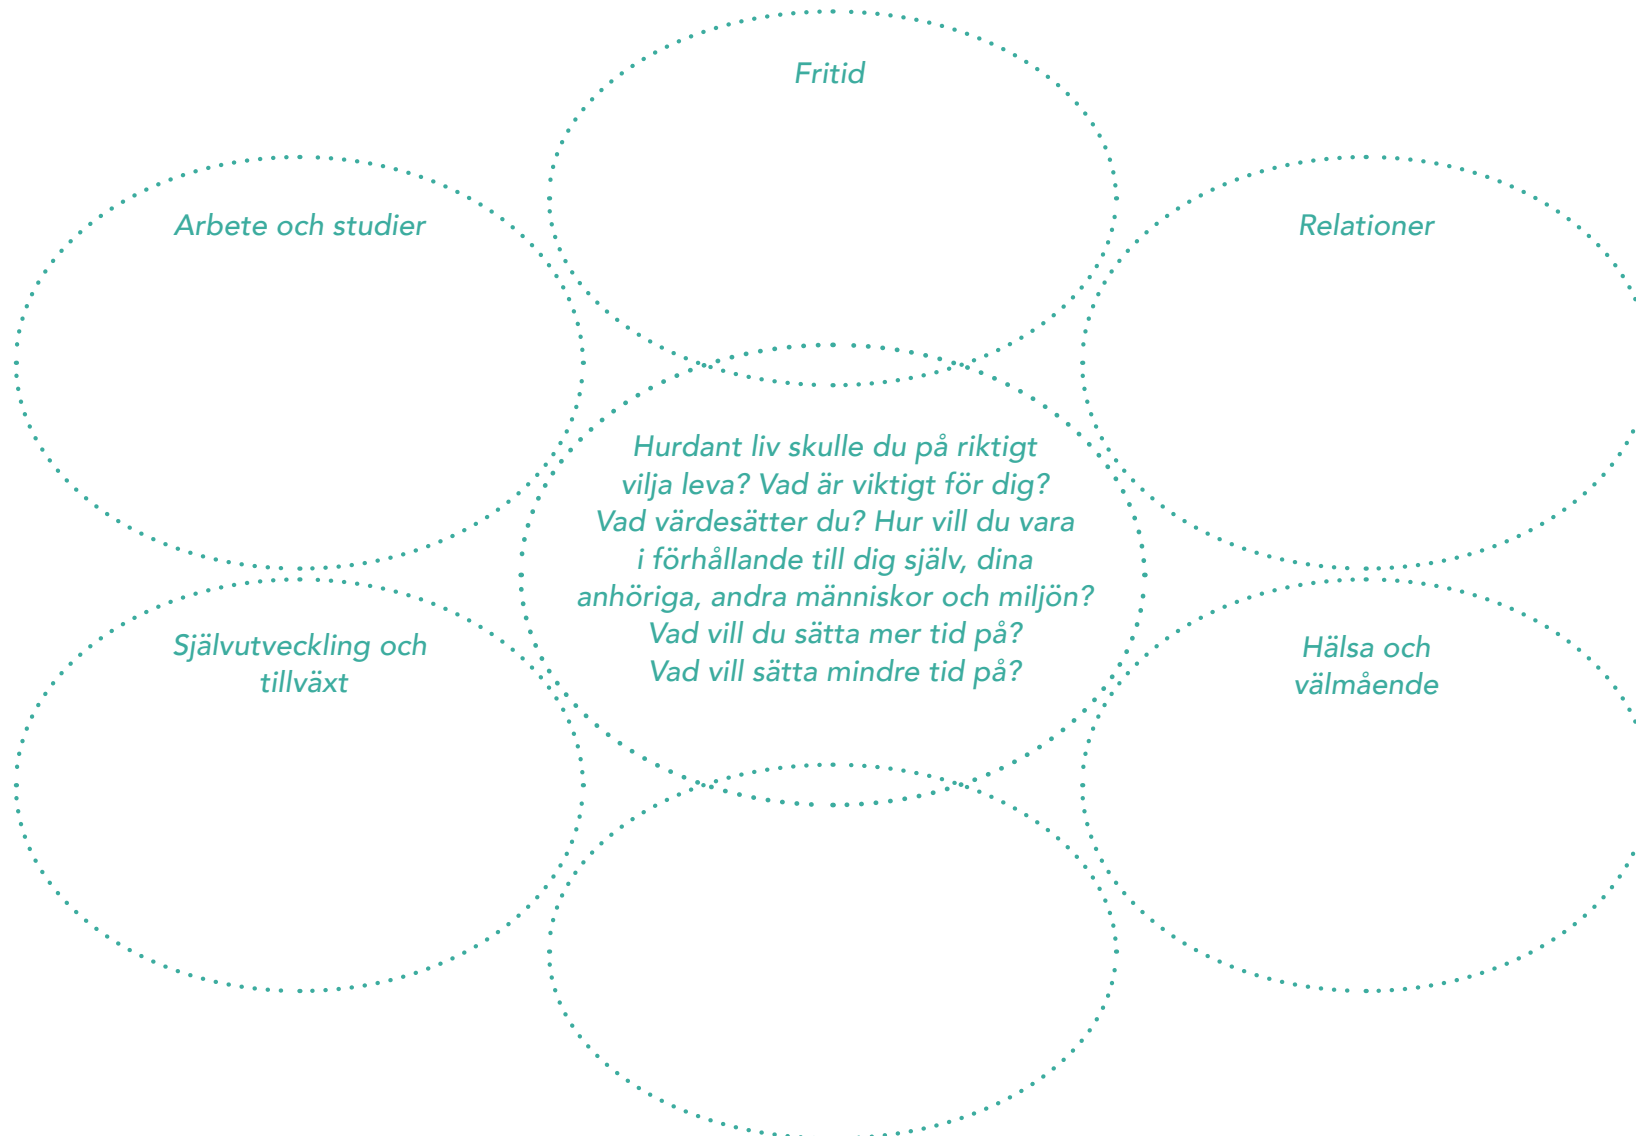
Fritid

Arbete och studier

Relationer

Hurdant liv skulle du på riktigt vilja leva? Vad är viktigt för dig? Vad värdesätter du? Hur vill du vara i förhållande till dig själv, dina anhöriga, andra människor och miljön? Vad vill du sätta mer tid på? Vad vill sätta mindre tid på?

Självutveckling och tillväxt

Hälsa och välmående